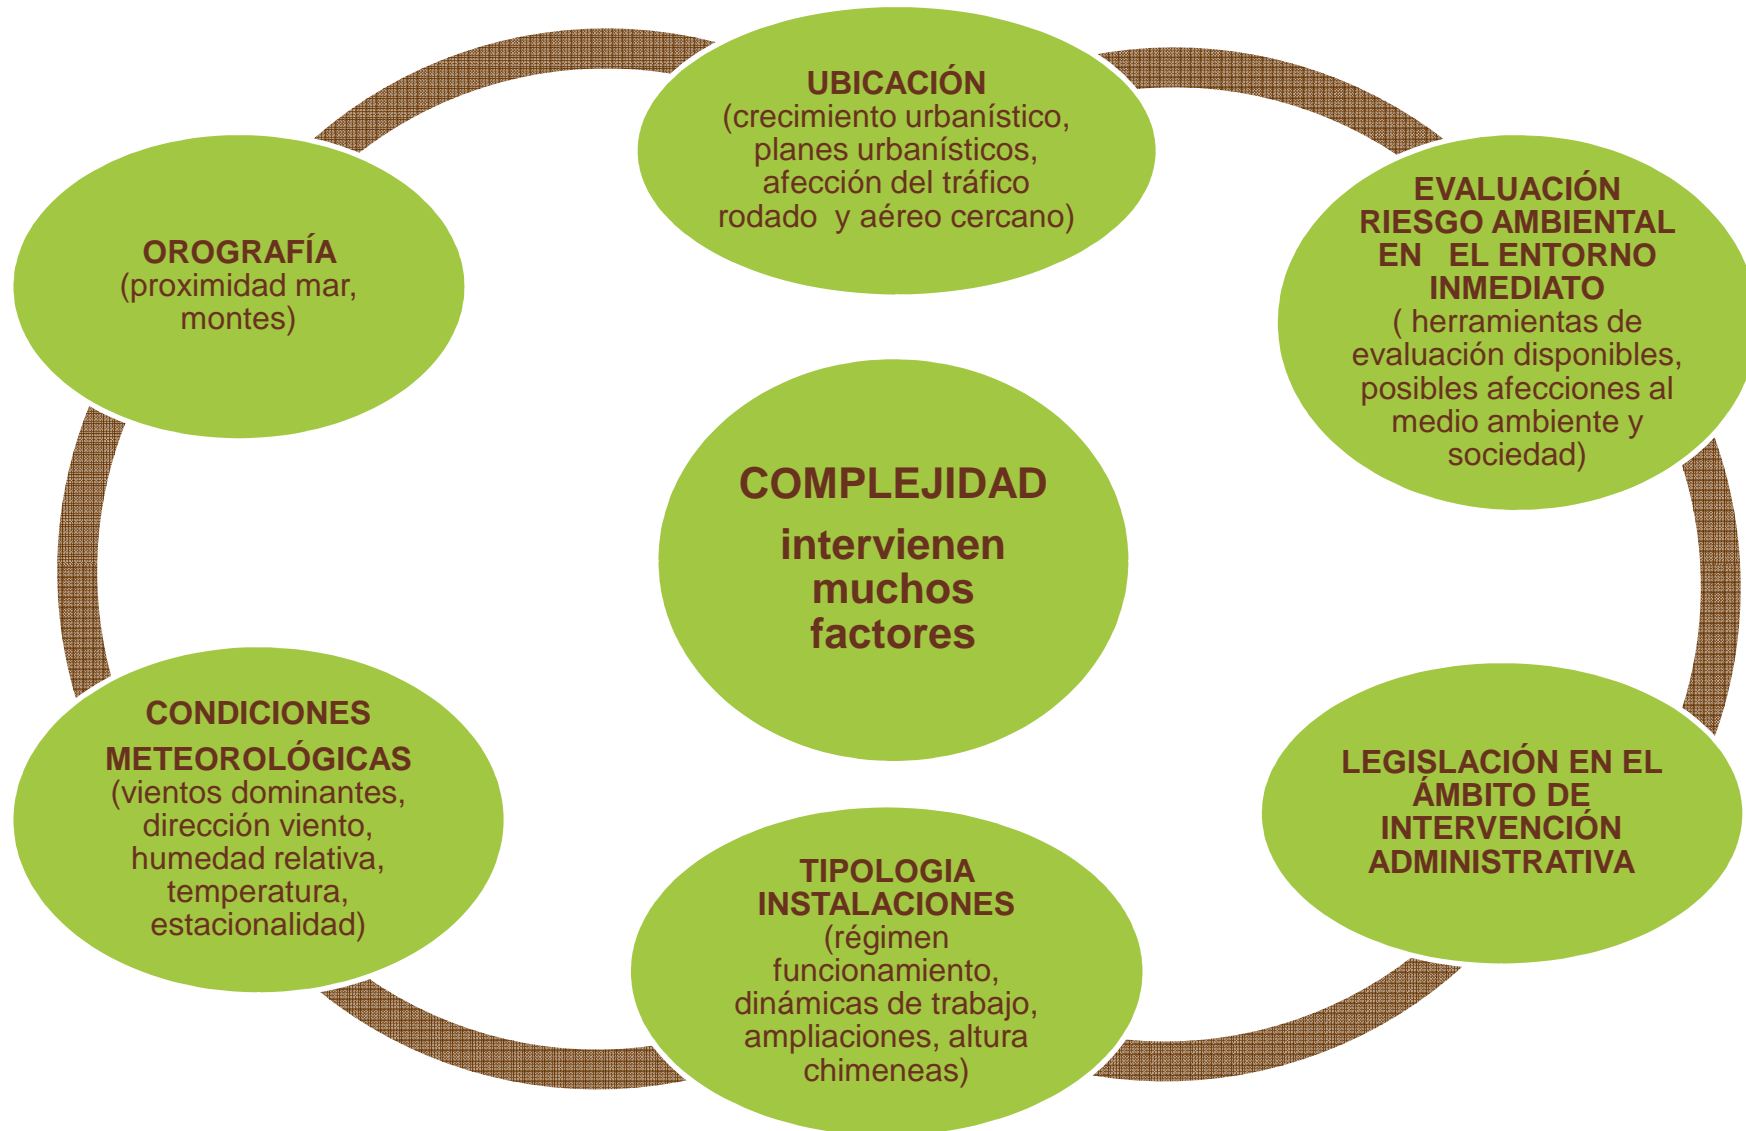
UBICACIÓN
(crecimiento urbanístico, planes urbanísticos, afección del tráfico rodado y aéreo cercano)

EVALUACIÓN RIESGO AMBIENTAL EN EL ENTORNO INMEDIATO
( herramientas de evaluación disponibles, posibles afecciones al medio ambiente y sociedad)

LEGISLACIÓN EN EL ÁMBITO DE INTERVENCIÓN ADMINISTRATIVA

TIPOLOGIA INSTALACIONES
(régimen funcionamiento, dinámicas de trabajo, ampliaciones, altura chimeneas)

CONDICIONES METEOROLÓGICAS
(vientos dominantes, dirección viento, humedad relativa, temperatura, estacionalidad)

OROGRAFÍA
(proximidad mar, montes)

COMPLEJIDAD
intervienen muchos factores